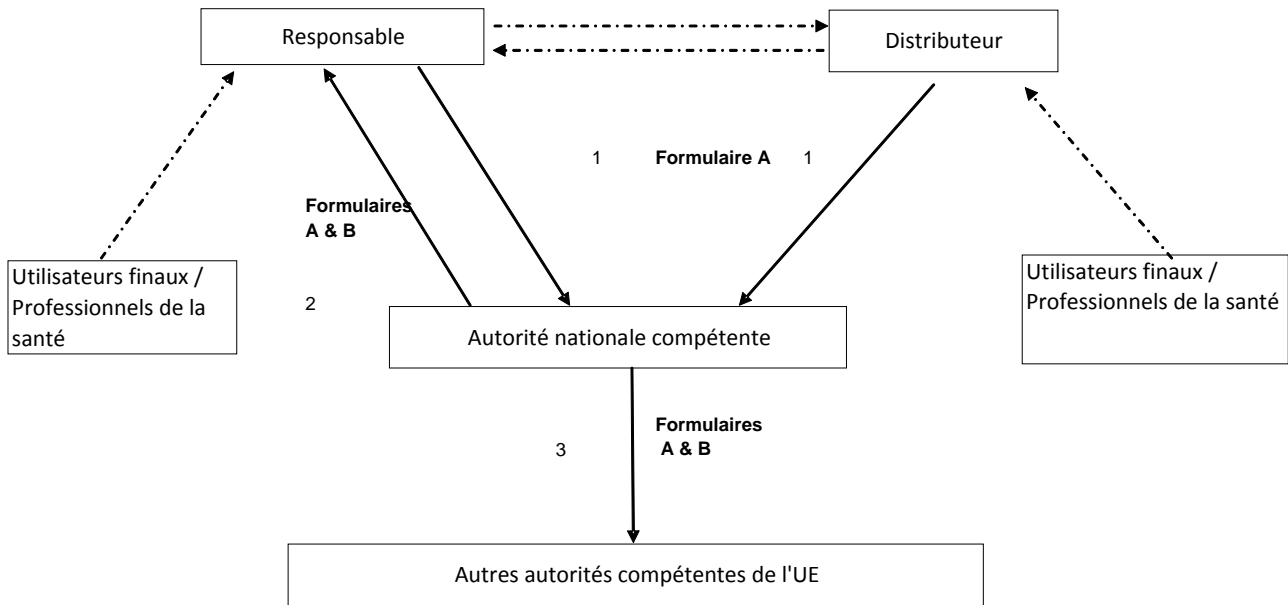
Responsable

Distributeur

1 Formulaire A 1

Formulaires A & B

Utilisateurs finaux / Professionnels de la santé

2

Autorité nationale compétente

Utilisateurs finaux / Professionnels de la santé

Formulaires A & B

3

Autres autorités compétentes de l'UE